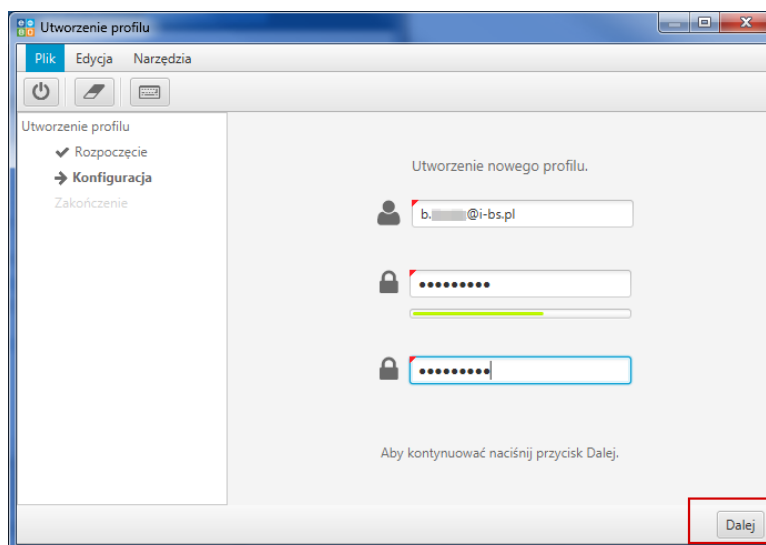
Utworzenie profilu

Plik Edycja Narzędzia

Utworzenie profilu
✔ Rozpoczęcie
→ Konfiguracja
Zakończenie

Utworzenie nowego profilu.

b.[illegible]@i-bs.pl

•••••••••

•••••••••

Aby kontynuować naciśnij przycisk Dalej.

Dalej